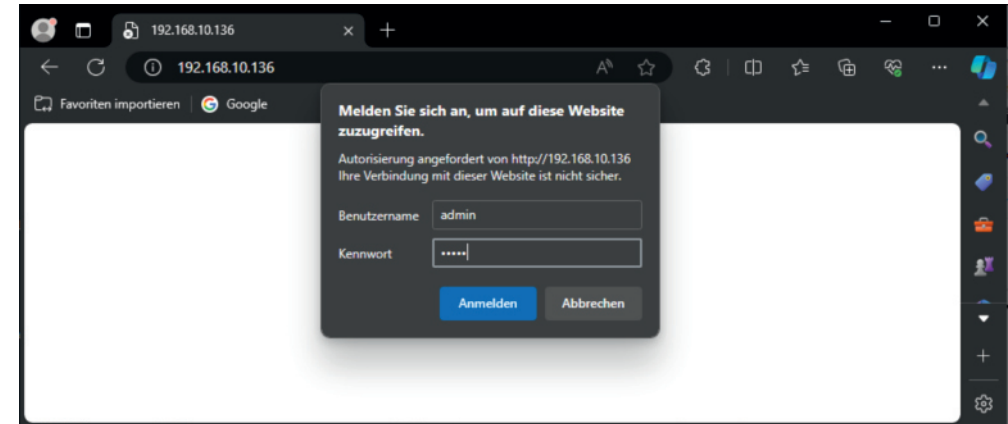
192.168.10.136

192.168.10.136

Favoriten importieren | Google

Melden Sie sich an, um auf diese Website zuzugreifen.

Autorisierung angefordert von http://192.168.10.136
Ihre Verbindung mit dieser Website ist nicht sicher.

Benutzername admin

Kennwort •••••

Anmelden Abbrechen